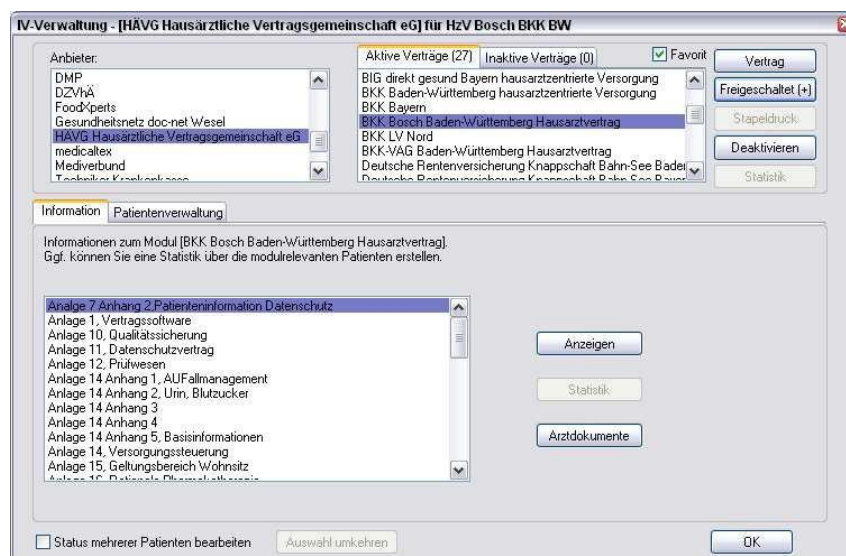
IV-Verwaltung - [HÄVG Hausärztliche Vertragsgemeinschaft eG] für HzV Bosch BKK BW

Anbieter:

DMP
DZVhÄ
FoodXperts
Gesundheitsnetz doc-net Wesel
HÄVG Hausärztliche Vertragsgemeinschaft eG
medicaltex
Mediverbund
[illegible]

Aktive Verträge (27)
Inaktive Verträge (0)
Favorit

BIG direkt gesund Bayern hausarztzentrierte Versorgung
BKK Baden-Württemberg hausarztzentrierte Versorgung
BKK Bayern
BKK Bosch Baden-Württemberg Hausarztvertrag
BKK LV Nord
BKK-VAG Baden-Württemberg Hausarztvertrag
Deutsche Rentenversicherung Knappschaft Bahn-See Baden
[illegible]

Vertrag
Freigeschaltet (+)
Stapeldruck
Deaktivieren
Statistik

Information
Patientenverwaltung

Informationen zum Modul [BKK Bosch Baden-Württemberg Hausarztvertrag].
Ggf. können Sie eine Statistik über die modulrelevanten Patienten erstellen.

Anlage 7 Anhang 2,Patienteninformation Datenschutz
Anlage 1, Vertragssoftware
Anlage 10, Qualitätssicherung
Anlage 11, Datenschutzvertrag
Anlage 12, Prüfwesen
Anlage 14 Anhang 1, AUFallmanagement
Anlage 14 Anhang 2, Urin, Blutzucker
Anlage 14 Anhang 3
Anlage 14 Anhang 4
Anlage 14 Anhang 5, Basisinformationen
Anlage 14, Versorgungssteuerung
Anlage 15, Geltungsbereich Wohnsitz
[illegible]

Anzeigen
Statistik
Arztdokumente

Status mehrerer Patienten bearbeiten
Auswahl umkehren
OK